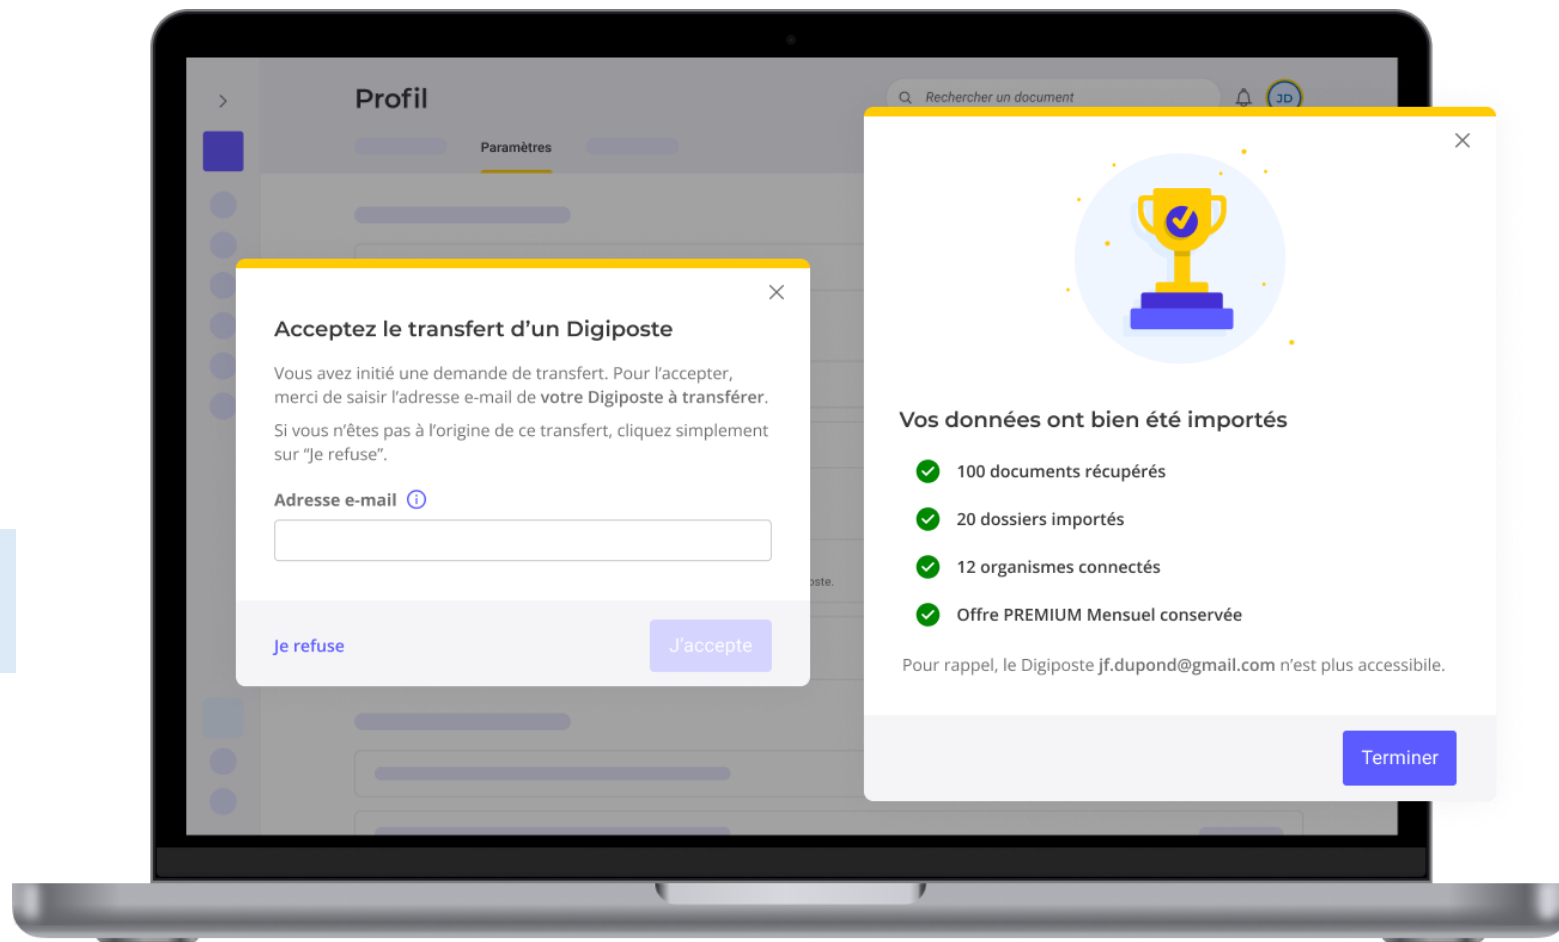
Profil

Paramètres

Rechercher un document

JD

Acceptez le transfert d'un Digiposte

Vous avez initié une demande de transfert. Pour l'accepter, merci de saisir l'adresse e-mail de **votre Digiposte à transférer**.

Si vous n'êtes pas à l'origine de ce transfert, cliquez simplement sur "Je refuse".

Adresse e-mail

Je refuse

J'accepte

Vos données ont bien été importés

100 documents récupérés

20 dossiers importés

12 organismes connectés

Offre PREMIUM Mensuel conservée

Pour rappel, le Digiposte jf.dupond@gmail.com n'est plus accessibile.

Terminer